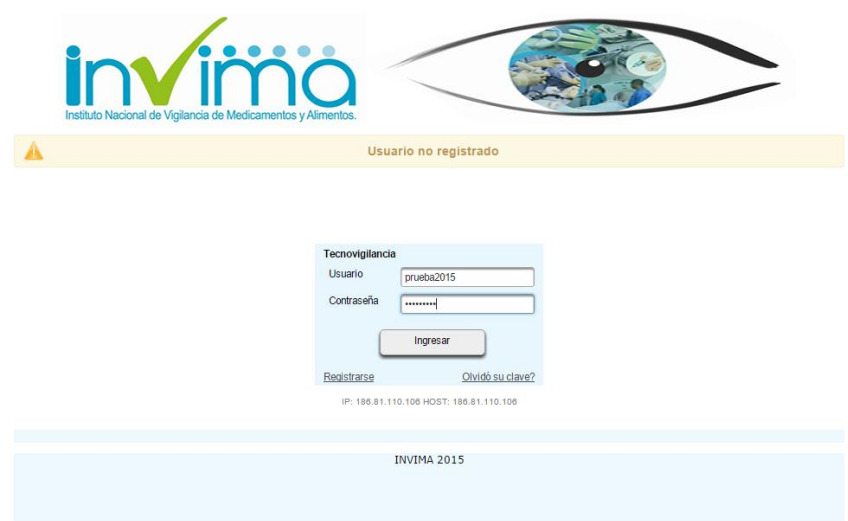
invima
Instituto Nacional de Vigilancia de Medicamentos y Alimentos.

Usuario no registrado

Tecnovigilancia
Usuario prueba2015
Contraseña ••••••••

Ingresar

Registrarse Olvidó su clave?

IP: 186.81.110.106 HOST: 186.81.110.106

INVIMA 2015